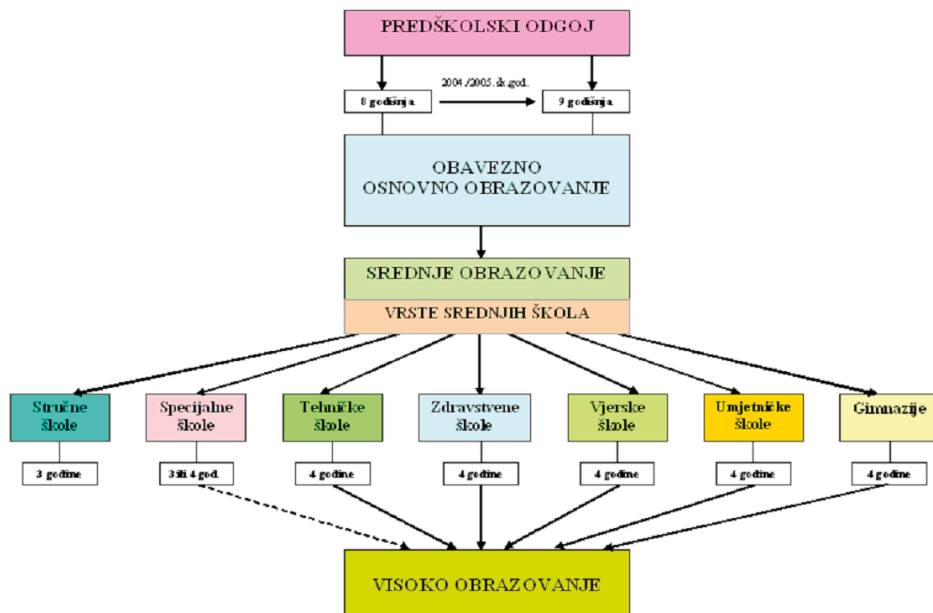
PREDŠKOLSKI ODGOJ

2004./2005. šk.god.

8 godišnja

9 godišnja

OBAVEZNO OSNOVNO OBRAZOVANJE

SREDNJE OBRAZOVANJE

VRSTE SREDNJIH ŠKOLA

Stručne škole

Specijalne škole

Tehničke škole

Zdravstvene škole

Vjerske škole

Umjetničke škole

Gimnazije

3 godine

3 ili 4 god.

4 godine

4 godine

4 godine

4 godine

4 godine

VISOKO OBRAZOVANJE